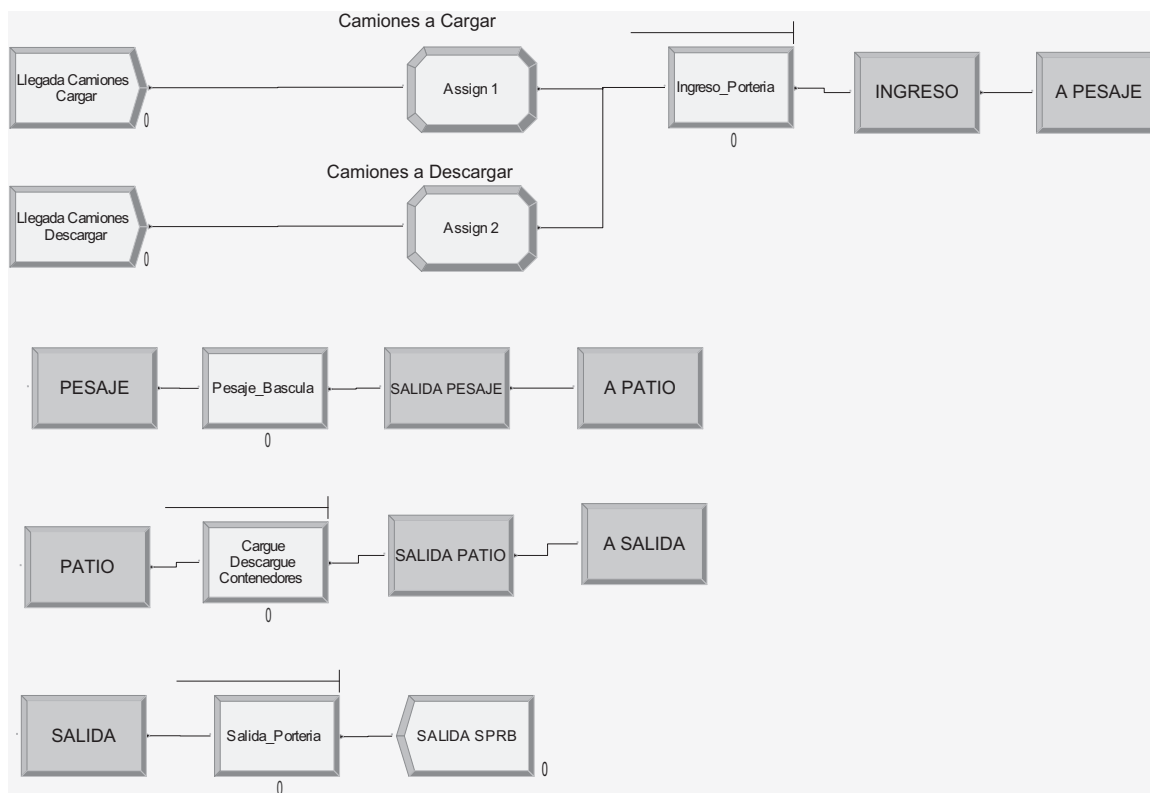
Camiones a Cargar

Llegada Camiones Cargar
0

Assign 1

Ingreso_Porteria
0

INGRESO

A PESAJE

Camiones a Descargar

Llegada Camiones Descargar
0

Assign 2

PESAJE

Pesaje_Bascula
0

SALIDA PESAJE

A PATIO

PATIO

Cargue Descargue Contenedores
0

SALIDA PATIO

A SALIDA

SALIDA

Salida_Porteria
0

SALIDA SPRB
0